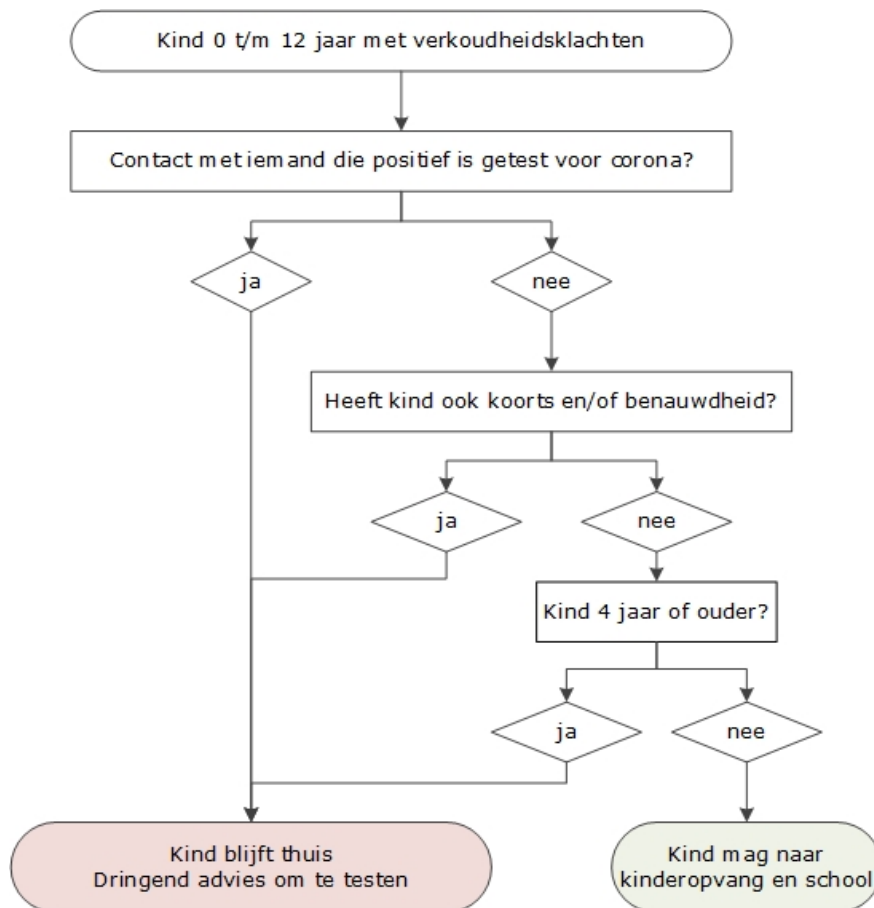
Kind 0 t/m 12 jaar met verkoudheidsklachten

Contact met iemand die positief is getest voor corona?

ja

nee

Heeft kind ook koorts en/of benauwdheid?

ja

nee

Kind 4 jaar of ouder?

ja

nee

Kind blijft thuis
Dringend advies om te testen

Kind mag naar kinderopvang en school